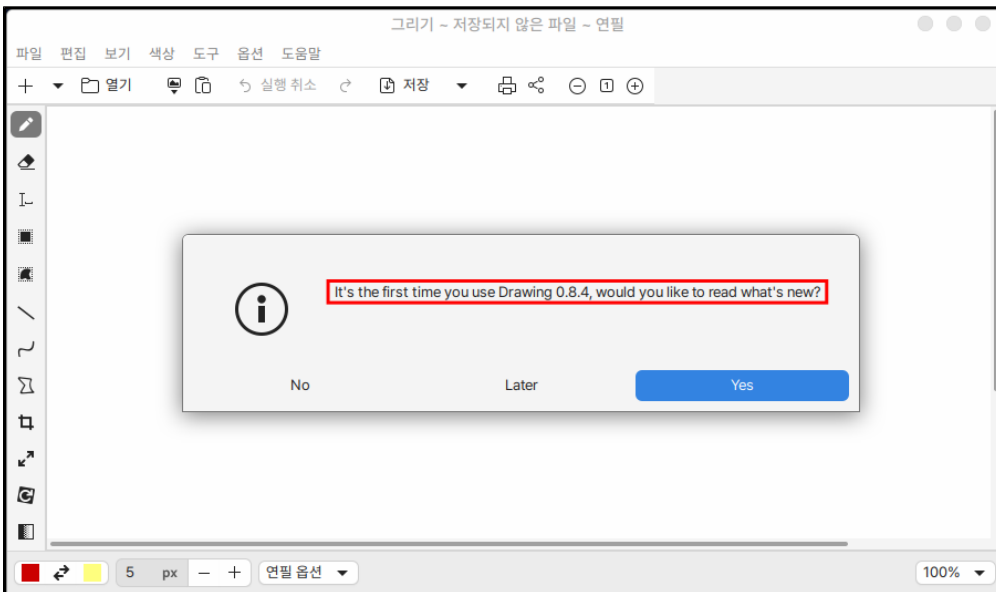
그리기 ~ 저장되지 않은 파일 ~ 연필

파일 편집 보기 색상 도구 옵션 도움말

열기 실행 취소 저장

It's the first time you use Drawing 0.8.4, would you like to read what's new?

No Later Yes

5 px − + 연필 옵션

100%